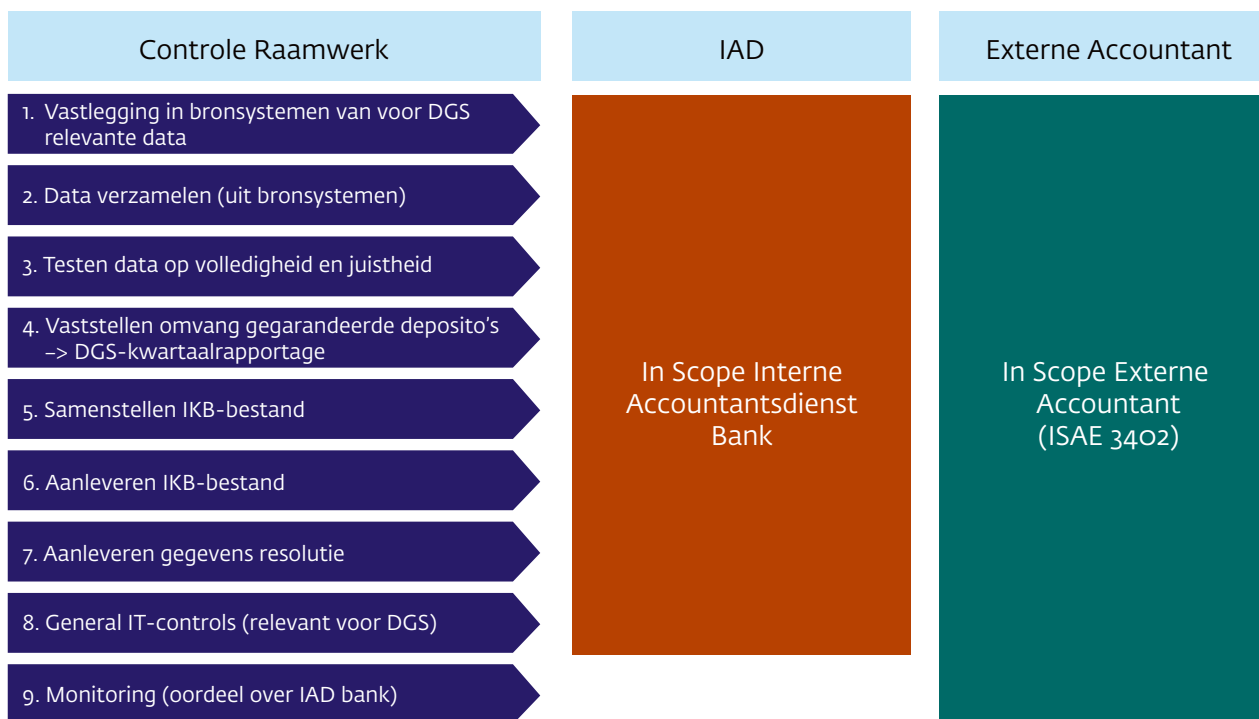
Controle Raamwerk

IAD

Externe Accountant

1. Vastlegging in bronsystemen van voor DGS relevante data

2. Data verzamelen (uit bronsystemen)

3. Testen data op volledigheid en juistheid

4. Vaststellen omvang gegarandeerde deposito's –> DGS-kwartaalrapportage

5. Samenstellen IKB-bestand

6. Aanleveren IKB-bestand

7. Aanleveren gegevens resolutie

8. General IT-controls (relevant voor DGS)

9. Monitoring (oordeel over IAD bank)

In Scope Interne Accountantsdienst Bank

In Scope Externe Accountant (ISAE 3402)